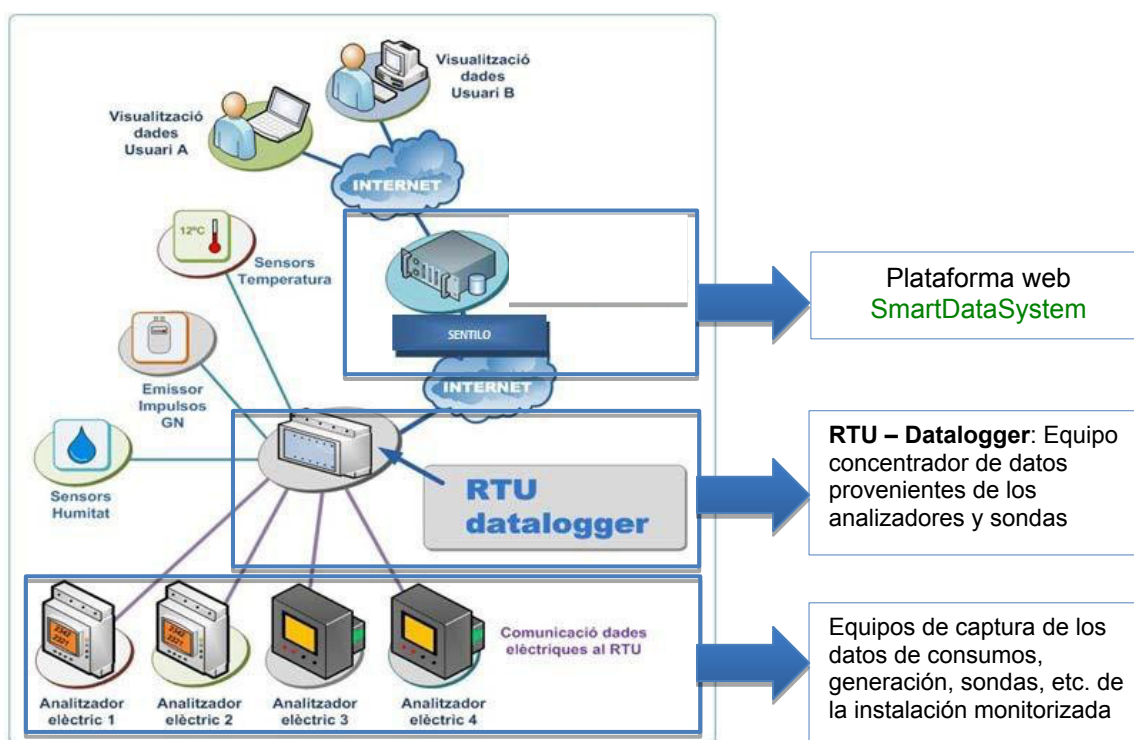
Visualització dades Usuari B

Visualització dades Usuari A

INTERNET

12°C

Sensors Temperatura

SENTILO

Plataforma web SmartDataSystem

INTERNET

Emissor Impulsos GN

Sensors Humitat

RTU datalogger

**RTU – Datalogger**: Equipo concentrador de datos provenientes de los analizadores y sondas

Comunicació dades elèctriques al RTU

Analitzador elèctric 1

Analitzador elèctric 2

Analitzador elèctric 3

Analitzador elèctric 4

Equipos de captura de los datos de consumos, generación, sondas, etc. de la instalación monitorizada